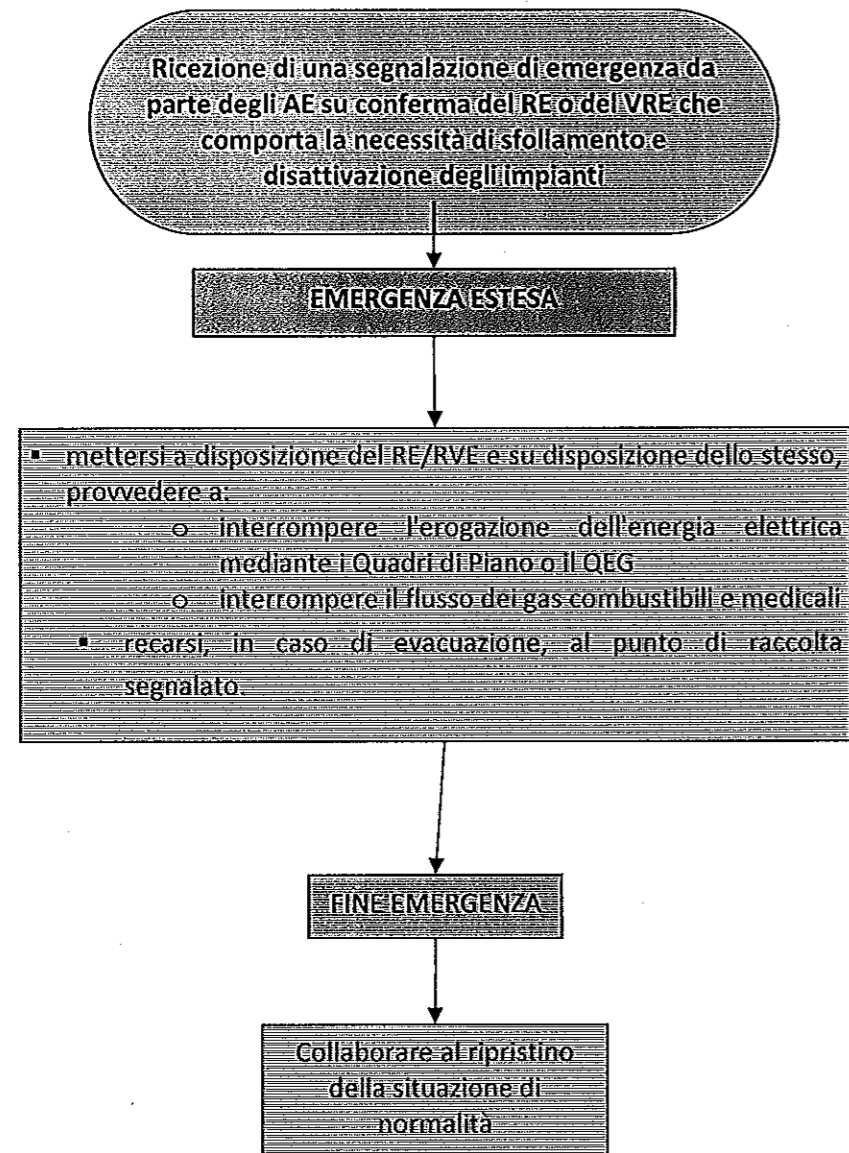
Ricezione di una segnalazione di emergenza da parte degli AE su conferma del RE o del VRE che comporta la necessità di sfollamento e disattivazione degli impianti

EMERGENZA ESTESA

▪ mettersi a disposizione del RE/RVE e su disposizione dello stesso, provvedere a:
o interrompere l'erogazione dell'energia elettrica mediante i Quadri di Piano o il QEG
o interrompere il flusso dei gas combustibili e medicali
▪ recarsi, in caso di evacuazione, al punto di raccolta segnalato.

FINE EMERGENZA

Collaborare al ripristino della situazione di normalità